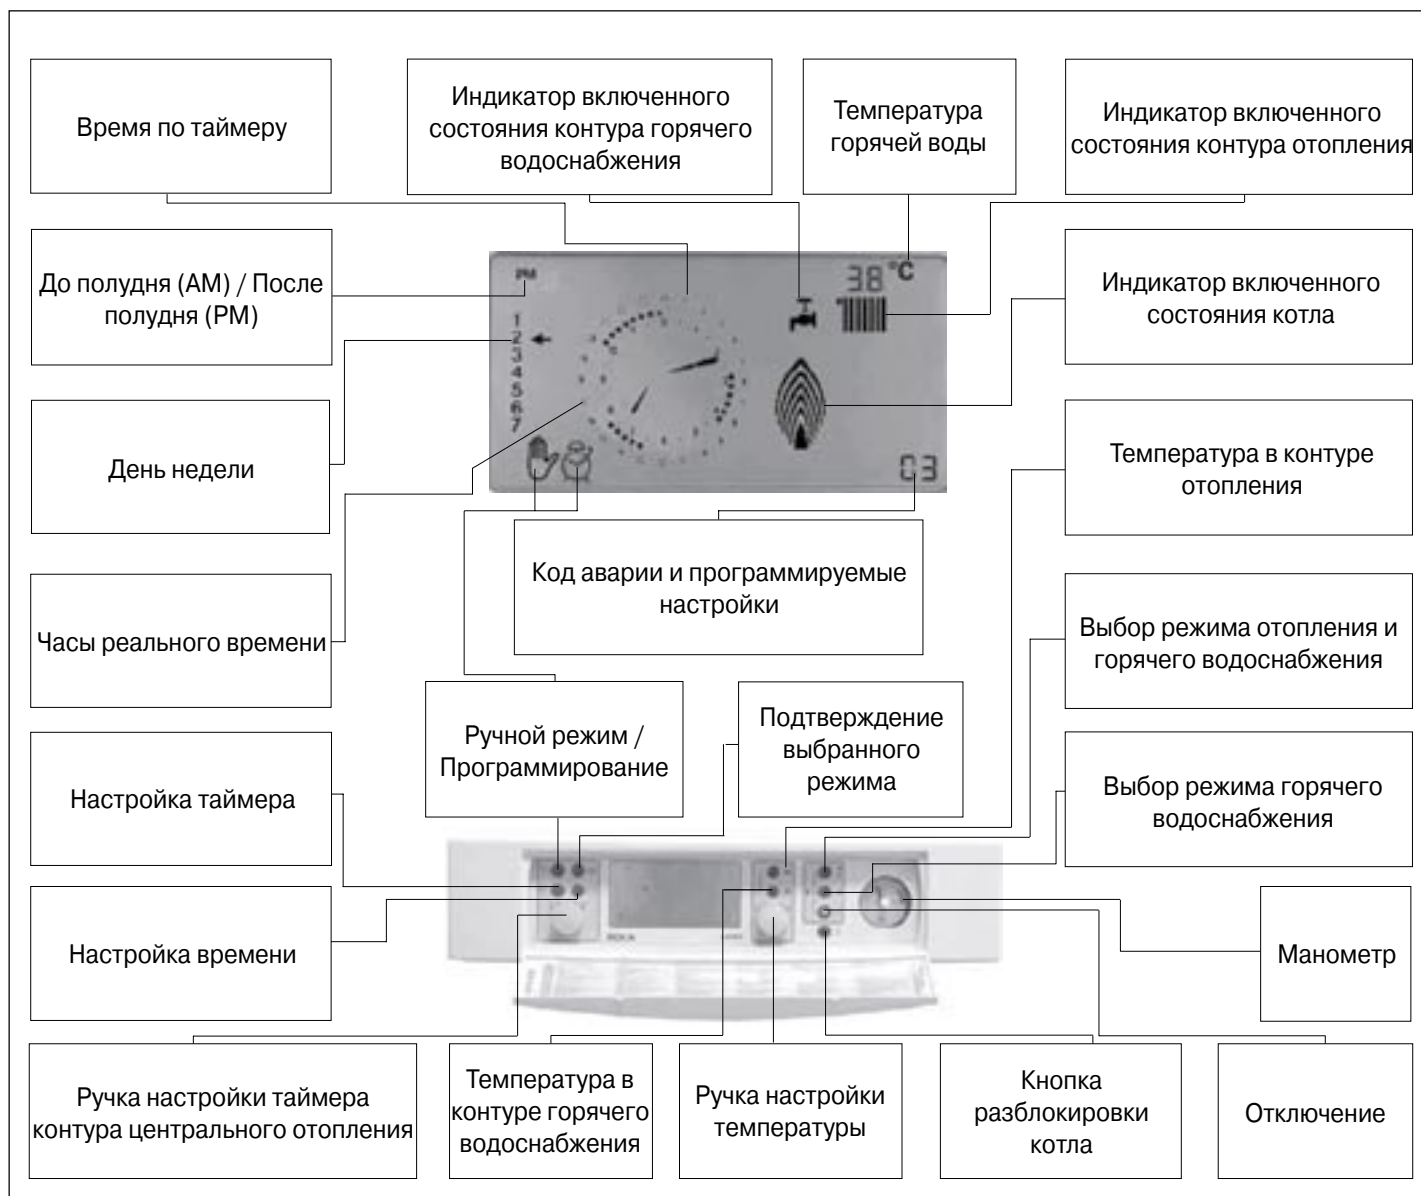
Время по таймеру

Индикатор включенного состояния контура горячего водоснабжения

Температура горячей воды

Индикатор включенного состояния контура отопления

До полудня (AM) / После полудня (PM)

Индикатор включенного состояния котла

PM
1
2
3
4
5
6
7

38°C

03

День недели

Температура в контуре отопления

Код аварии и программируемые настройки

Часы реального времени

Выбор режима отопления и горячего водоснабжения

Ручной режим / Программирование

Подтверждение выбранного режима

Настройка таймера

Выбор режима горячего водоснабжения

Настройка времени

Манометр

Ручка настройки таймера контура центрального отопления

Температура в контуре горячего водоснабжения

Ручка настройки температуры

Кнопка разблокировки котла

Отключение